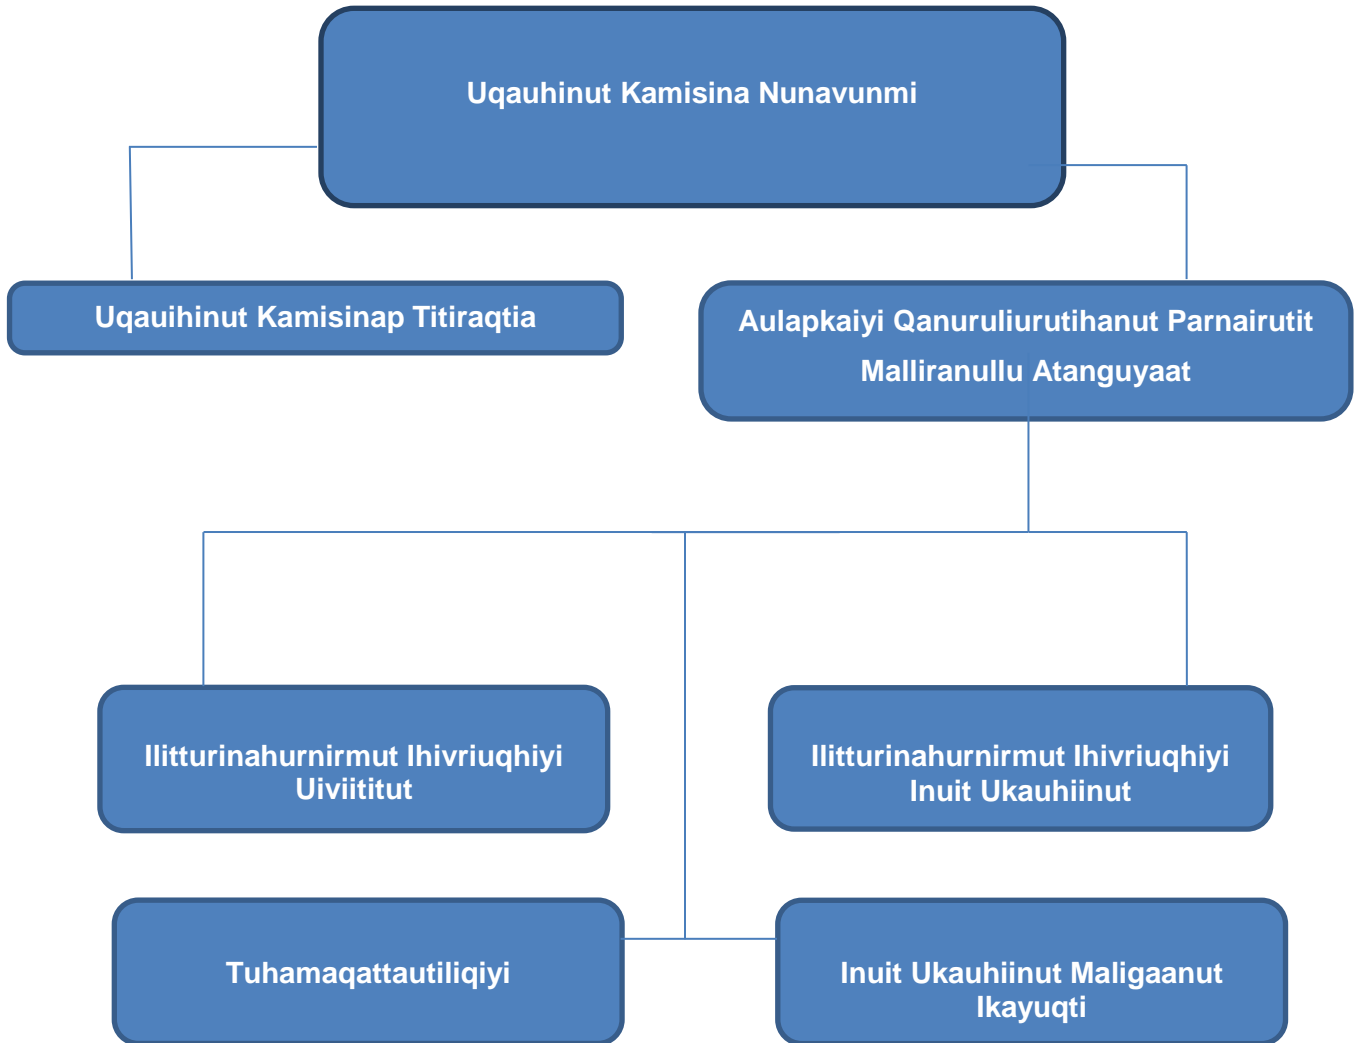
Uqauhinut Kamisina Nunavunmi

Uqauihinut Kamisinap Titiraqtia

Aulapkaiyi Qanuruliurutihanut Parnairutit Malliranullu Atanguyaat

Ilitturinahurnirmut Ihivriuqhiyi Uiviititut

Ilitturinahurnirmut Ihivriuqhiyi Inuit Ukauhiinut

Tuhamaqattautiliqiyi

Inuit Ukauhiinut Maligaanut Ikayuqti